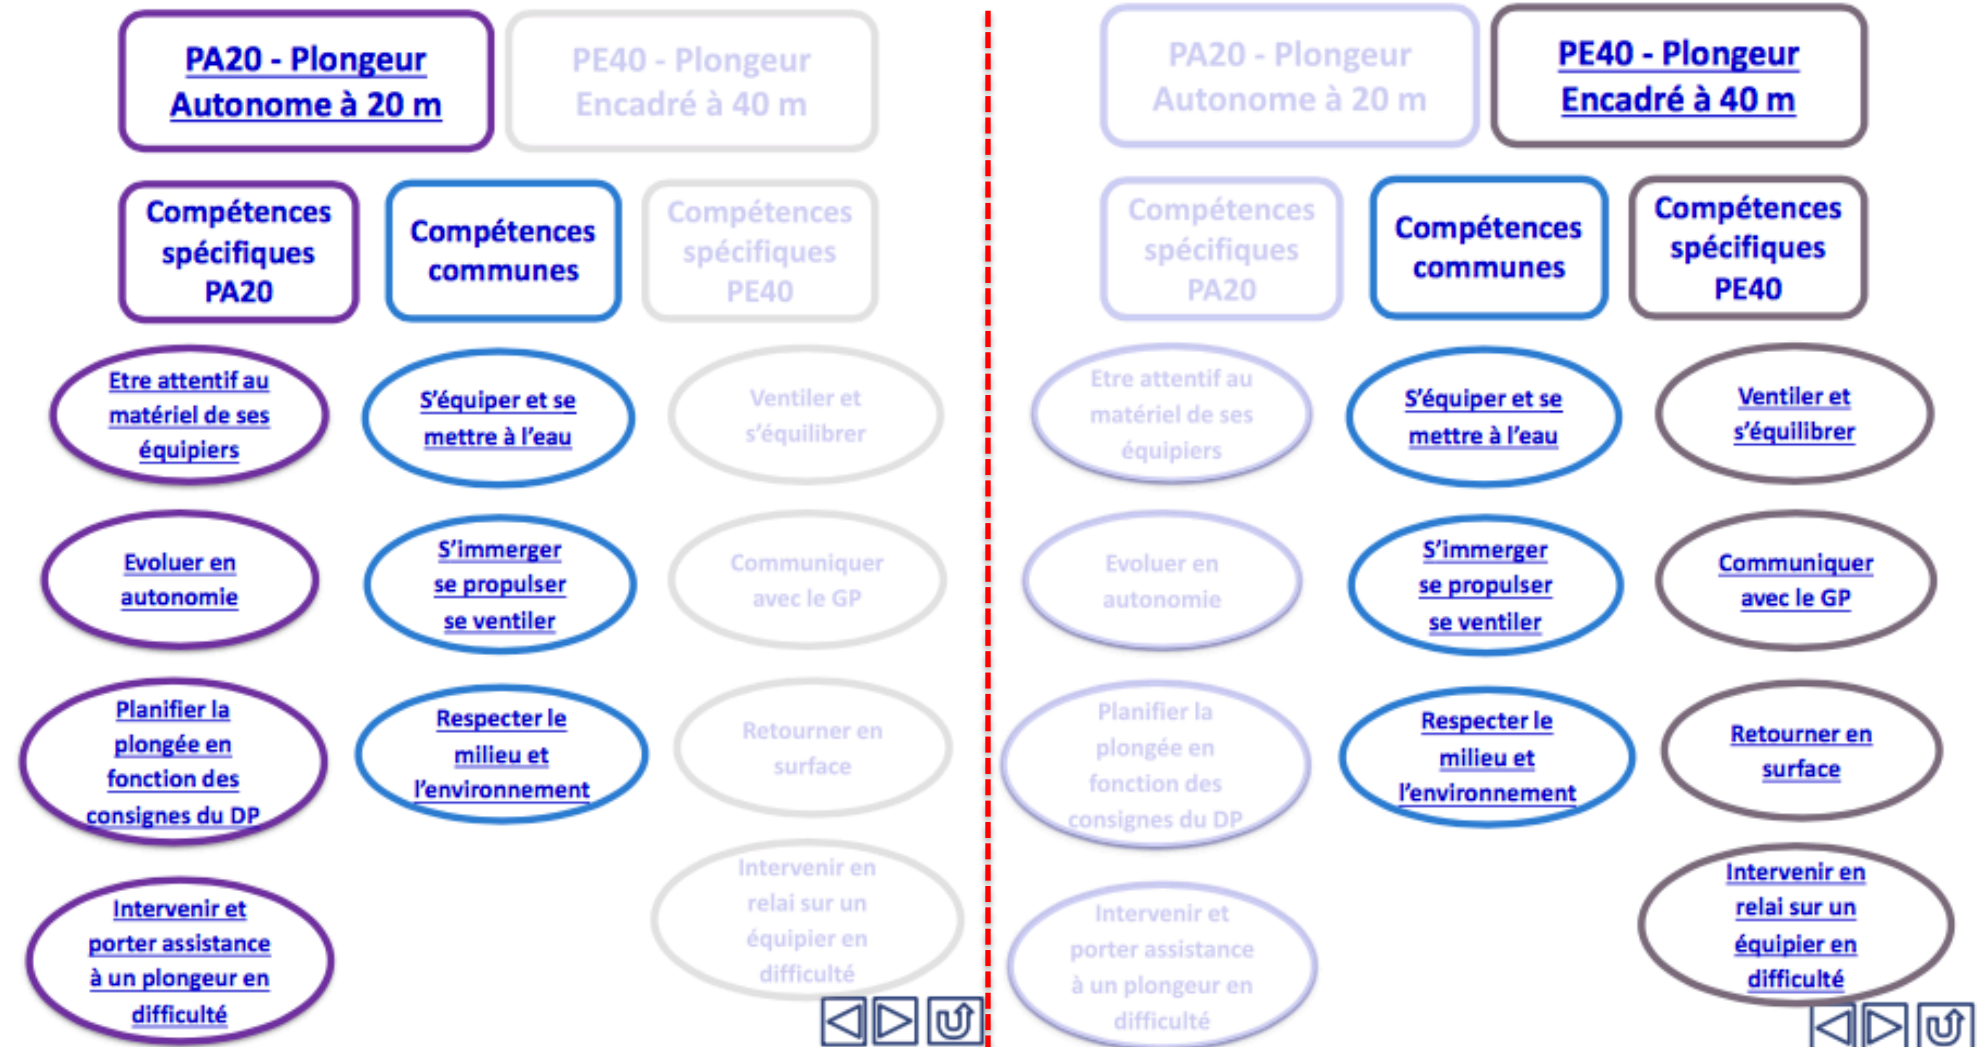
PA20 - Plongeur Autonome à 20 m

PE40 - Plongeur Encadré à 40 m

Compétences spécifiques PA20

Compétences communes

Compétences spécifiques PE40

Etre attentif au matériel de ses équipiers

S'équiper et se mettre à l'eau

Ventiler et s'équilibrer

Evoluer en autonomie

S'immerger se propulser se ventiler

Communiquer avec le GP

Planifier la plongée en fonction des consignes du DP

Respecter le milieu et l'environnement

Retourner en surface

Intervenir et porter assistance à un plongeur en difficulté

Intervenir en relai sur un équipier en difficulté

PA20 - Plongeur Autonome à 20 m

PE40 - Plongeur Encadré à 40 m

Compétences spécifiques PA20

Compétences communes

Compétences spécifiques PE40

Etre attentif au matériel de ses équipiers

S'équiper et se mettre à l'eau

Ventiler et s'équilibrer

Evoluer en autonomie

S'immerger se propulser se ventiler

Communiquer avec le GP

Planifier la plongée en fonction des consignes du DP

Respecter le milieu et l'environnement

Retourner en surface

Intervenir et porter assistance à un plongeur en difficulté

Intervenir en relai sur un équipier en difficulté